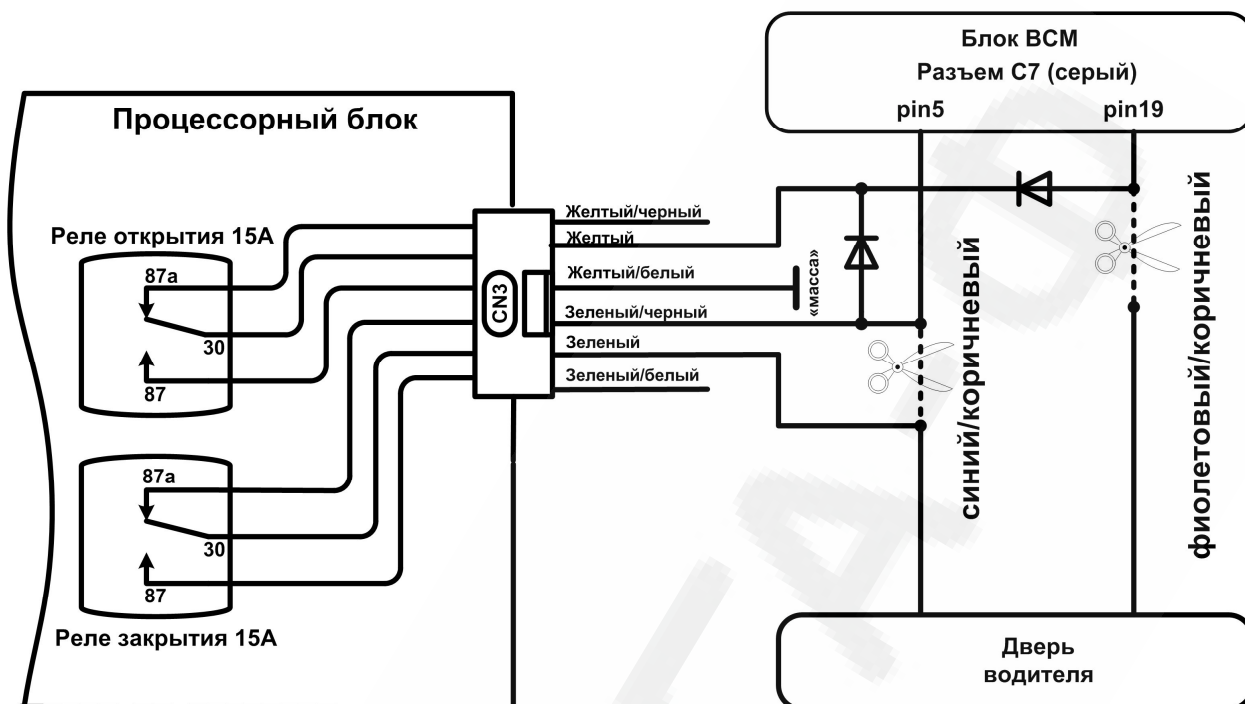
Блок BCM
Разъем С7 (серый)
pin5
pin19

Процессорный блок

Реле открытия 15А
87a
30
87

Реле закрытия 15А
87a
30
87

CN3

Желтый/черный
Желтый
Желтый/белый
Зеленый/черный
Зеленый
Зеленый/белый

«масса»

синий/коричневый

фиолетовый/коричневый

Дверь водителя